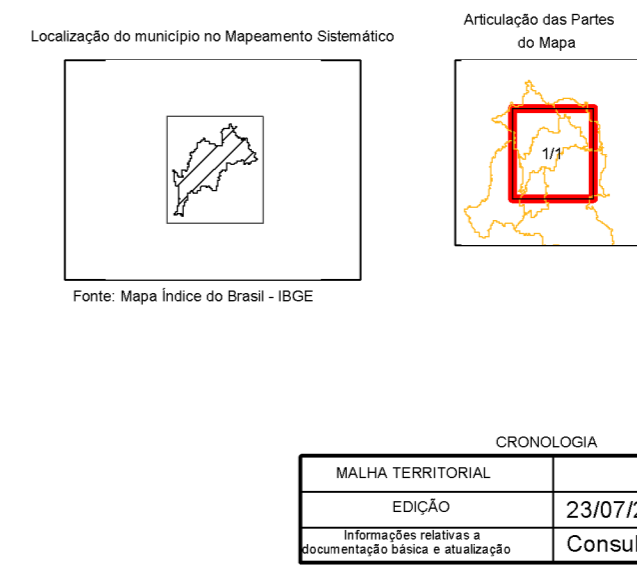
Localização do município no Mapeamento Sistemático

Fonte: Mapa Índice do Brasil - IBGE

Articulação das Partes do Mapa

1/1

CRONOLOGIA

| MALHA TERRITORIAL | |
|---|---|
| EDIÇÃO | 23/07/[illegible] |
| Informações relativas a documentação básica e atualização | Consul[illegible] |